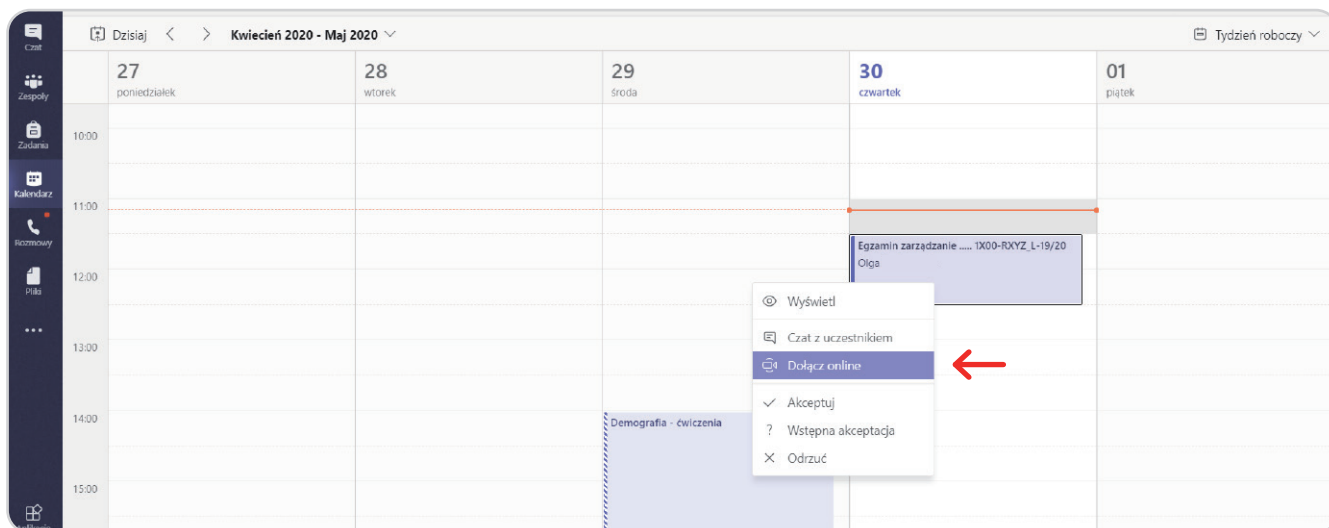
Czat
Zespoły
Zadania
Kalendarz
Rozmowy
Pliki
...

Dzisiaj < > Kwiecień 2020 - Maj 2020

Tydzień roboczy

| | 27 poniedziałek | 28 wtorek | 29 środa | 30 czwartek | 01 piątek |
|---|---|---|---|---|---|

10:00
11:00
12:00
13:00
14:00
15:00

Egzamin zarządzanie ..... 1X00-RXYZ_L-19/20
Olga

Wyświetl
Czat z uczestnikiem
Dołącz online
Akceptuj
? Wstępna akceptacja
Odrzuć

Demografia - ćwiczenia